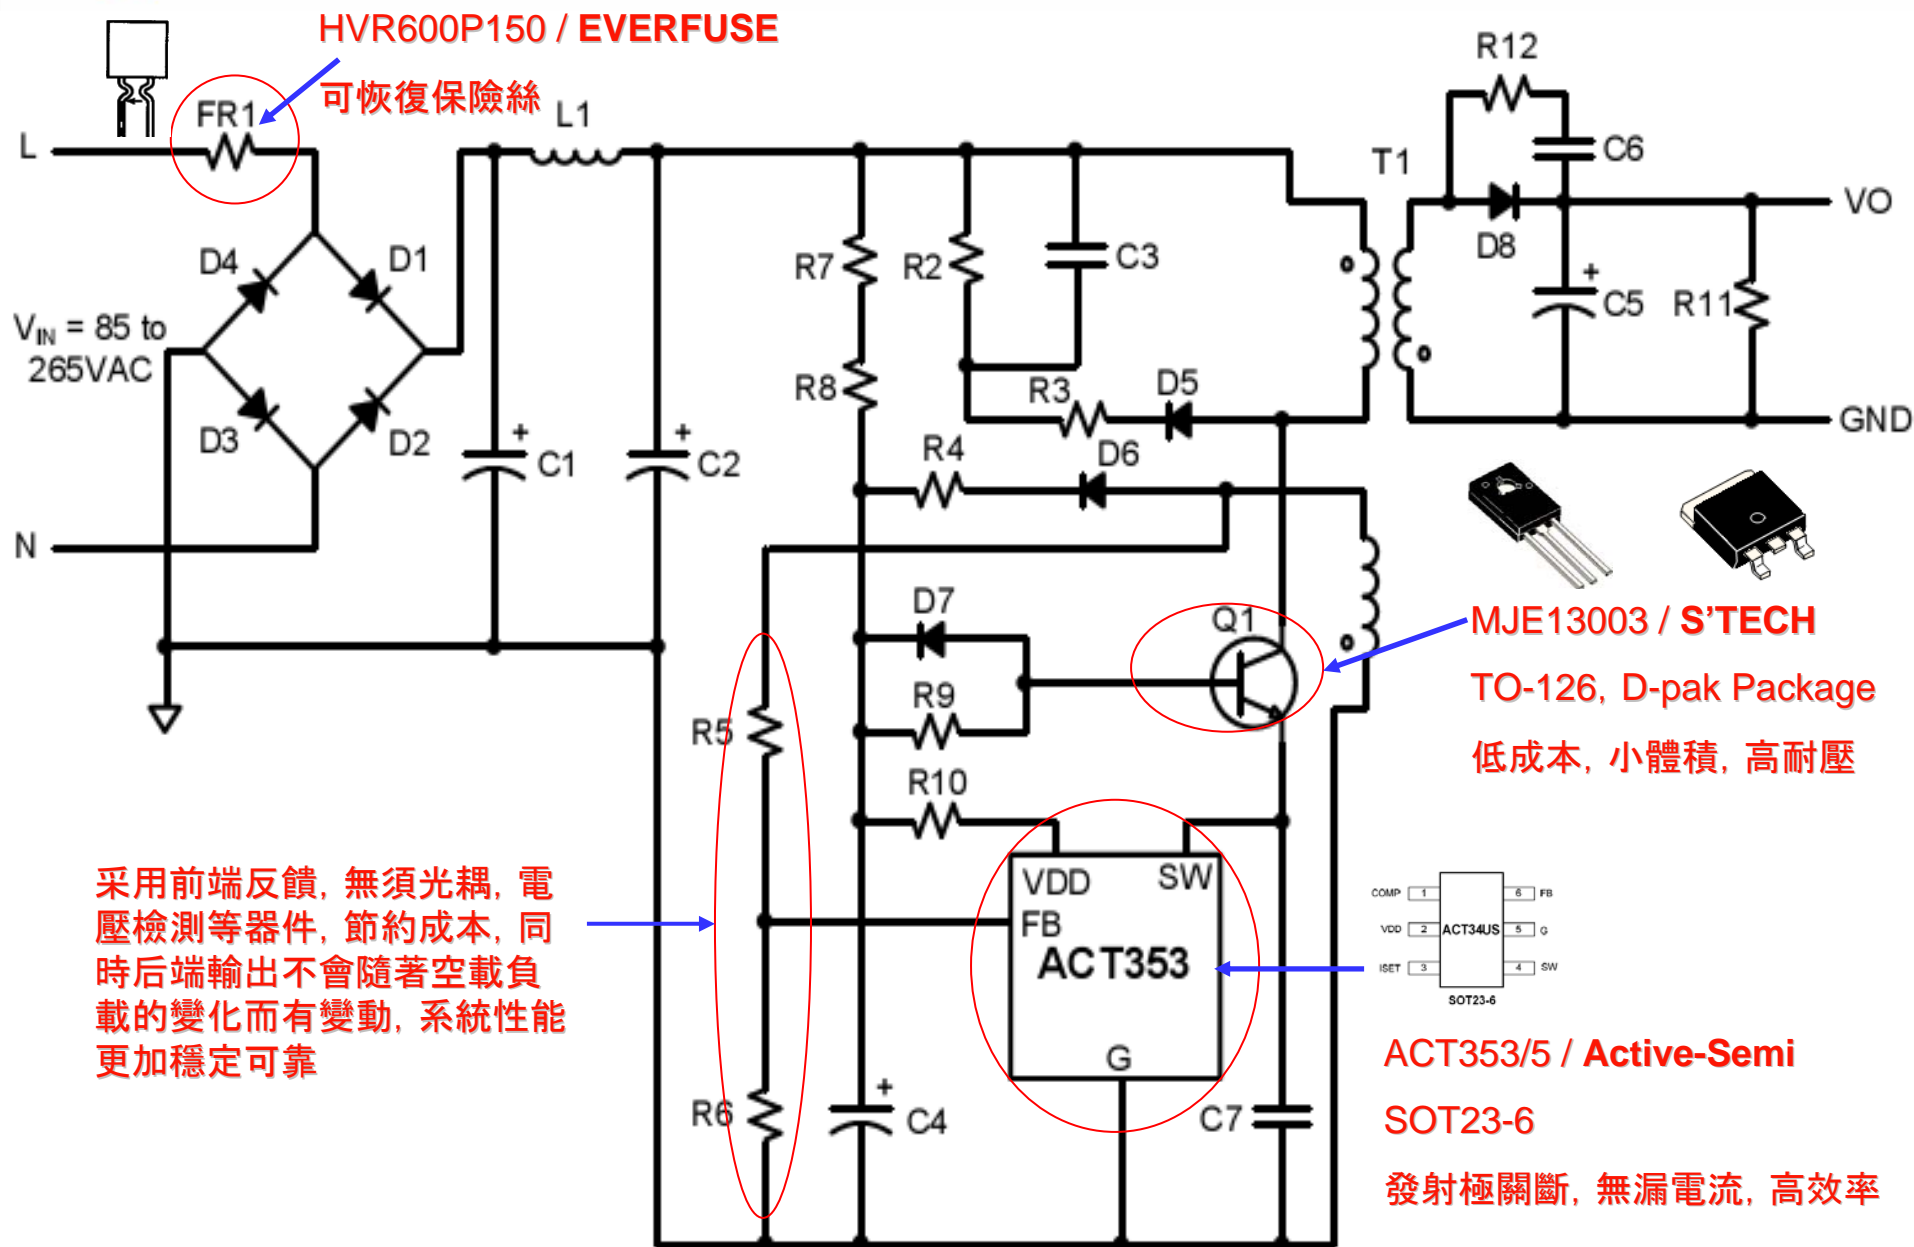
HVR600P150 / EVERFUSE

可恢復保險絲

FR1

L1

L

R12

C6

T1

VO

D8

D4

D1

R7

R2

C3

+

C5

R11

$V_{IN}$ = 85 to 265VAC

R8

R3

D5

GND

D3

D2

+

C1

+

C2

R4

D6

N

D7

Q1

MJE13003 / S'TECH

TO-126, D-pak Package

低成本, 小體積, 高耐壓

R9

R5

R10

采用前端反饋, 無須光耦, 電壓檢測等器件, 節約成本, 同時后端輸出不會隨著空載負載的變化而有變動, 系統性能更加穩定可靠

VDD

SW

FB

ACT353

G

COMP 1 6 FB

VDD 2 ACT34US 5 G

ISET 3 4 SW

SOT23-6

ACT353/5 / Active-Semi

SOT23-6

R6

+

C4

C7

發射極關斷, 無漏電流, 高效率